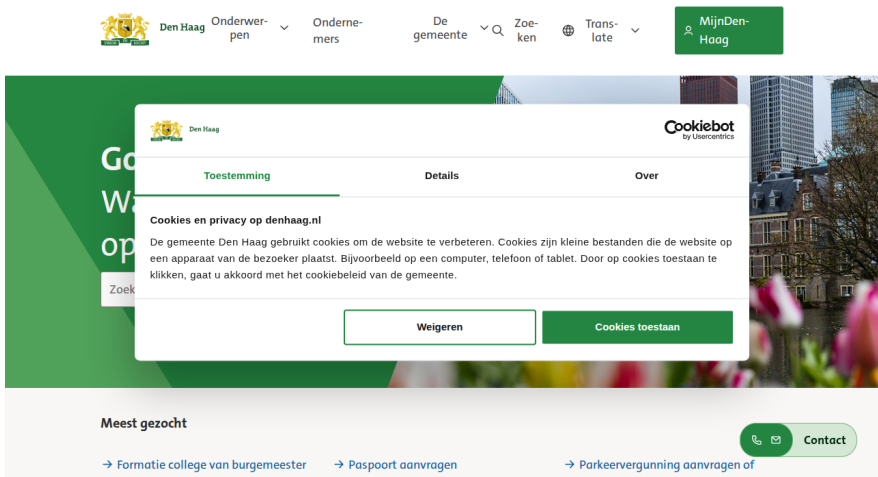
Den Haag Onderwerpen Ondernemers De gemeente Zoeken Translate MijnDenHaag

Go
Wa
op

Zoek

Den Haag

Cookiebot by Usercentrics

Toestemming Details Over

Cookies en privacy op denhaag.nl

De gemeente Den Haag gebruikt cookies om de website te verbeteren. Cookies zijn kleine bestanden die de website op een apparaat van de bezoeker plaatst. Bijvoorbeeld op een computer, telefoon of tablet. Door op cookies toestaan te klikken, gaat u akkoord met het cookiebeleid van de gemeente.

Weigeren

Cookies toestaan

Meest gezocht

→ Formatie college van burgemeester

→ Paspoort aanvragen

→ Parkeervergunning aanvragen of

Contact